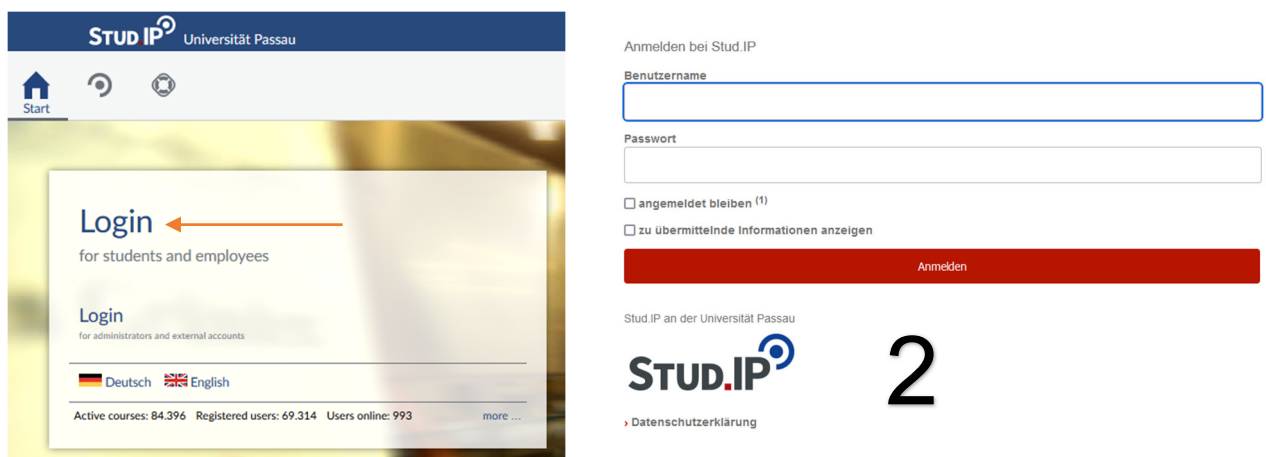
STUD.IP Universität Passau

Start

Login

for students and employees

Login

for administrators and external accounts

Deutsch English

Active courses: 84.396 Registered users: 69.314 Users online: 993 more ...

Anmelden bei Stud.IP

Benutzername

Passwort

angemeldet bleiben $^{(1)}$

zu übermittelnde Informationen anzeigen

Anmelden

Stud.IP an der Universität Passau

STUD.IP

2

› Datenschutzerklärung